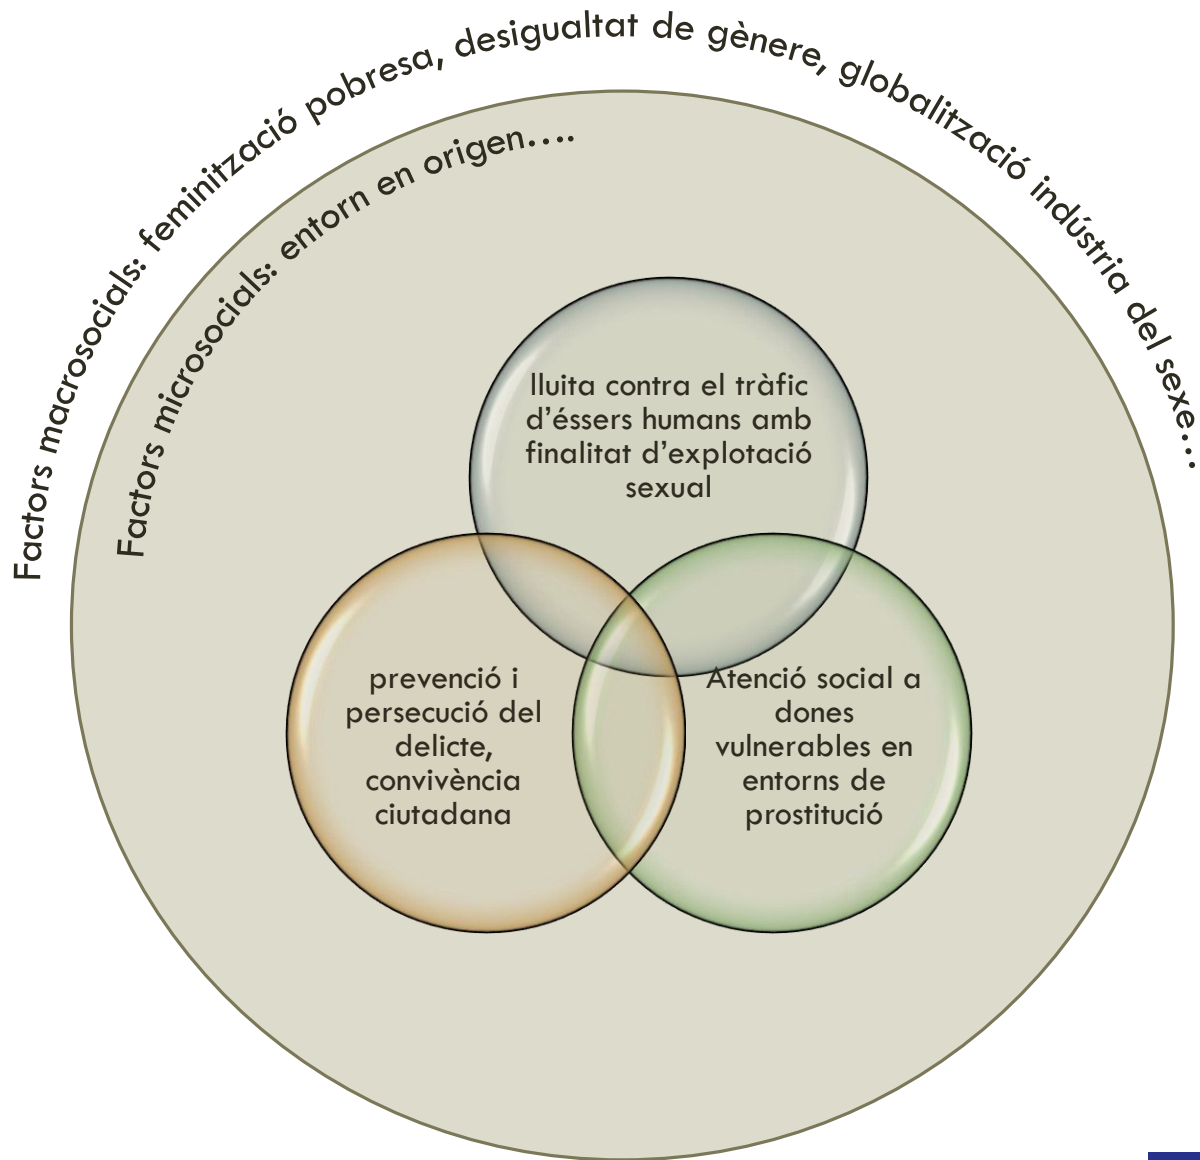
Factors macrosocials: feminització pobresa, desigualtat de gènere, globalització indústria del sexe….

Factors microsocials: entorn en origen….

lluita contra el tràfic d'éssers humans amb finalitat d'explotació sexual

prevenció i persecució del delicte, convivència ciutadana

Atenció social a dones vulnerables en entorns de prostitució